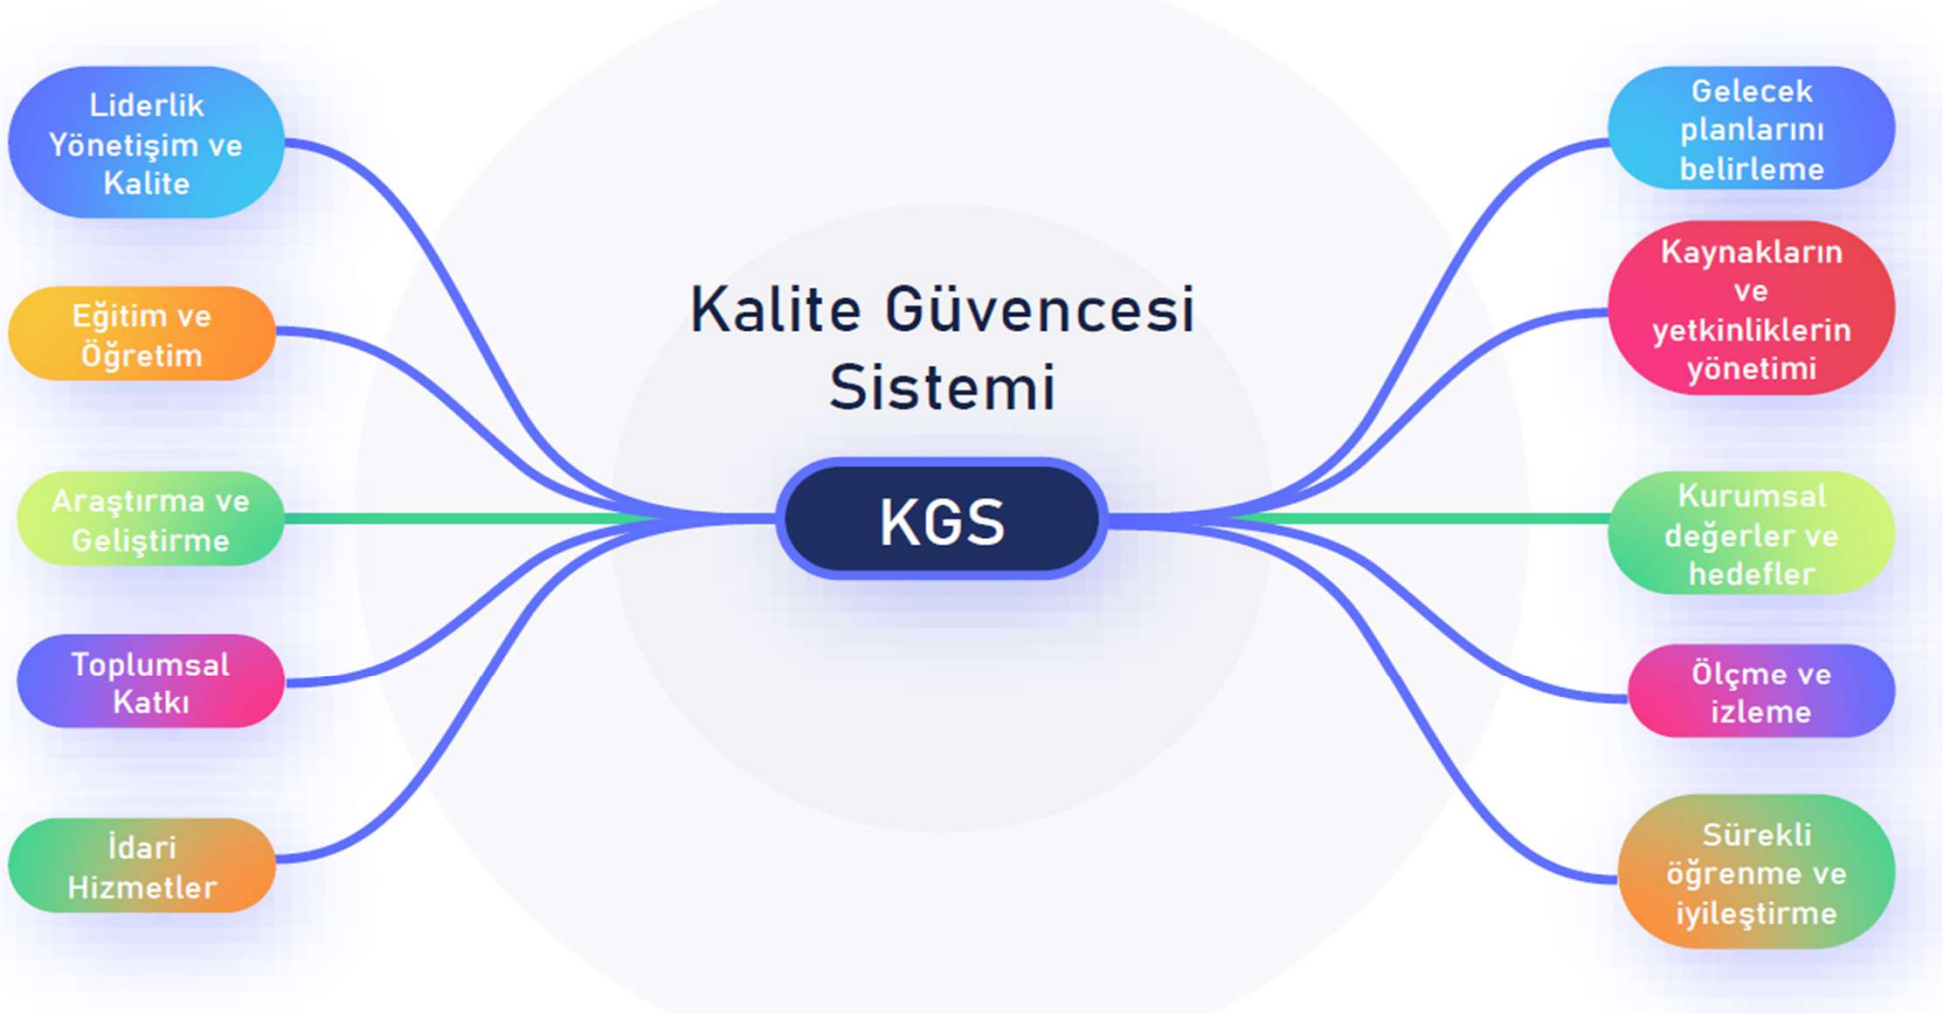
Kalite Güvencesi Sistemi

KGS

Liderlik Yönetişim ve Kalite

Eğitim ve Öğretim

Araştırma ve Geliştirme

Toplumsal Katkı

İdari Hizmetler

Gelecek planlarını belirleme

Kaynakların ve yetkinliklerin yönetimi

Kurumsal değerler ve hedefler

Ölçme ve izleme

Sürekli öğrenme ve iyileştirme